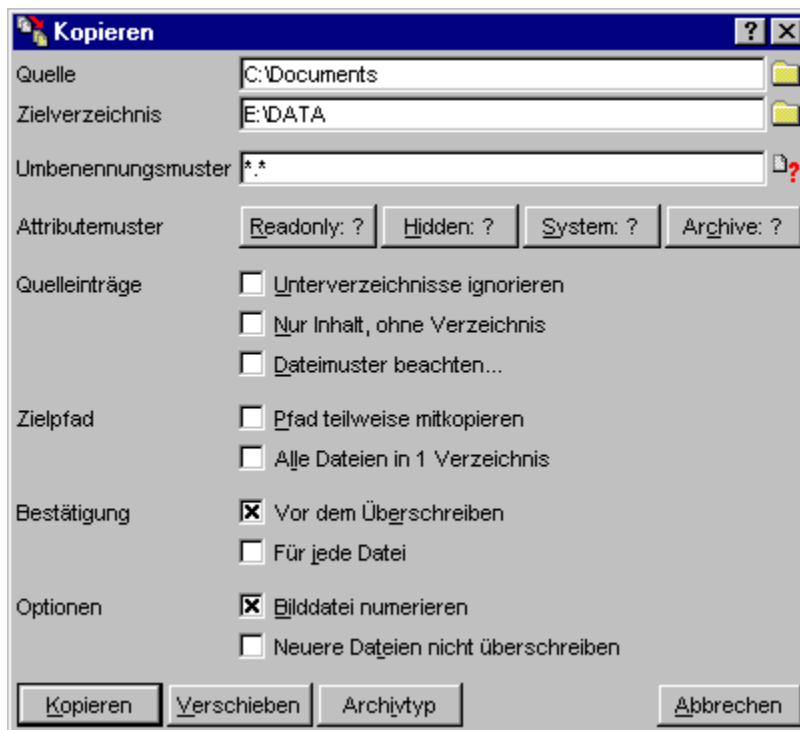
Kopieren

? X

Quelle C:\Documents

Zielverzeichnis E:\DATA

Umbenennungsmuster *.*

Attributemuster Readonly: ? Hidden: ? System: ? Archive: ?

Quelleinträge
☐ Unterverzeichnisse ignorieren
☐ Nur Inhalt, ohne Verzeichnis
☐ Dateimuster beachten...

Zielpfad
☐ Pfad teilweise mitkopieren
☐ Alle Dateien in 1 Verzeichnis

Bestätigung
☒ Vor dem Überschreiben
☐ Für jede Datei

Optionen
☒ Bilddatei numerieren
☐ Neuere Dateien nicht überschreiben

Kopieren Verschieben Archivtyp Abbrechen